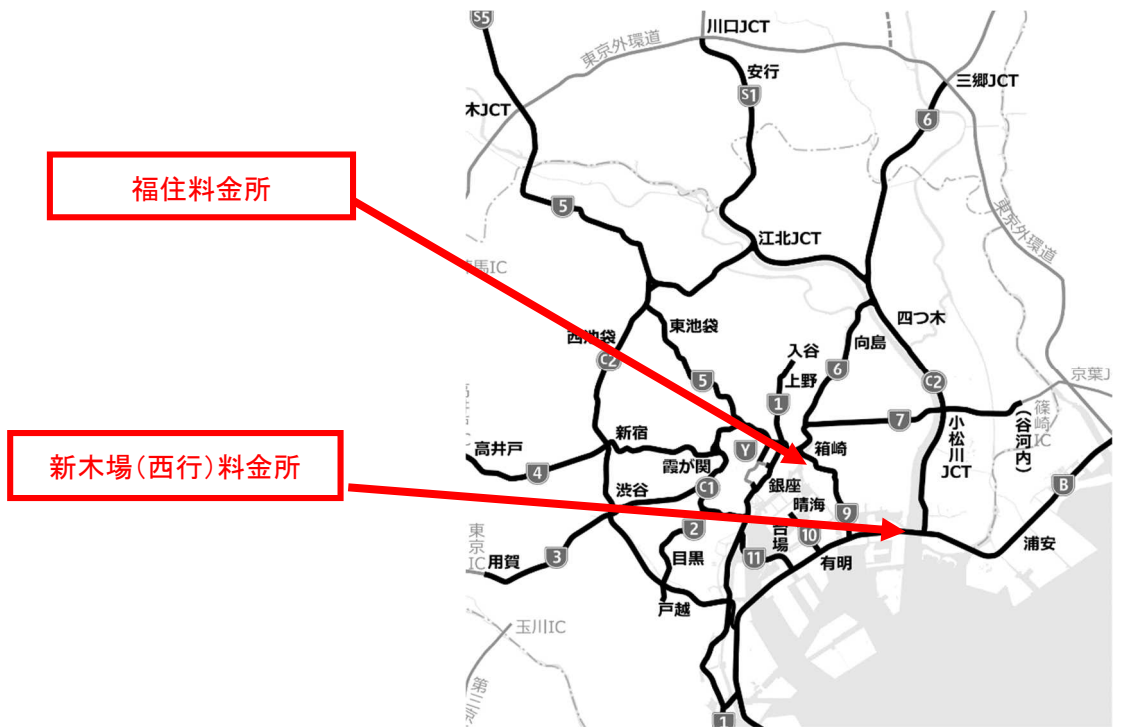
福住料金所

新木場(西行)料金所

S5
川口JCT
東京外環道
安行
S1
三郷JCT
木JCT
6
東京外環道
5
江北JCT
馬IC
四つ木
東池袋
西池袋
入谷
向島
C2
上野
C2
京葉
5
6
1
7
小松川JCT
篠崎IC
(谷河内)
新宿
高井戸
Y
箱崎
4
霞が関
渋谷
C1
銀座
晴海
B
9
2
台場
10
東京IC
用賀
3
目黒
11
有明
浦安
戸越
玉川IC
第三
1